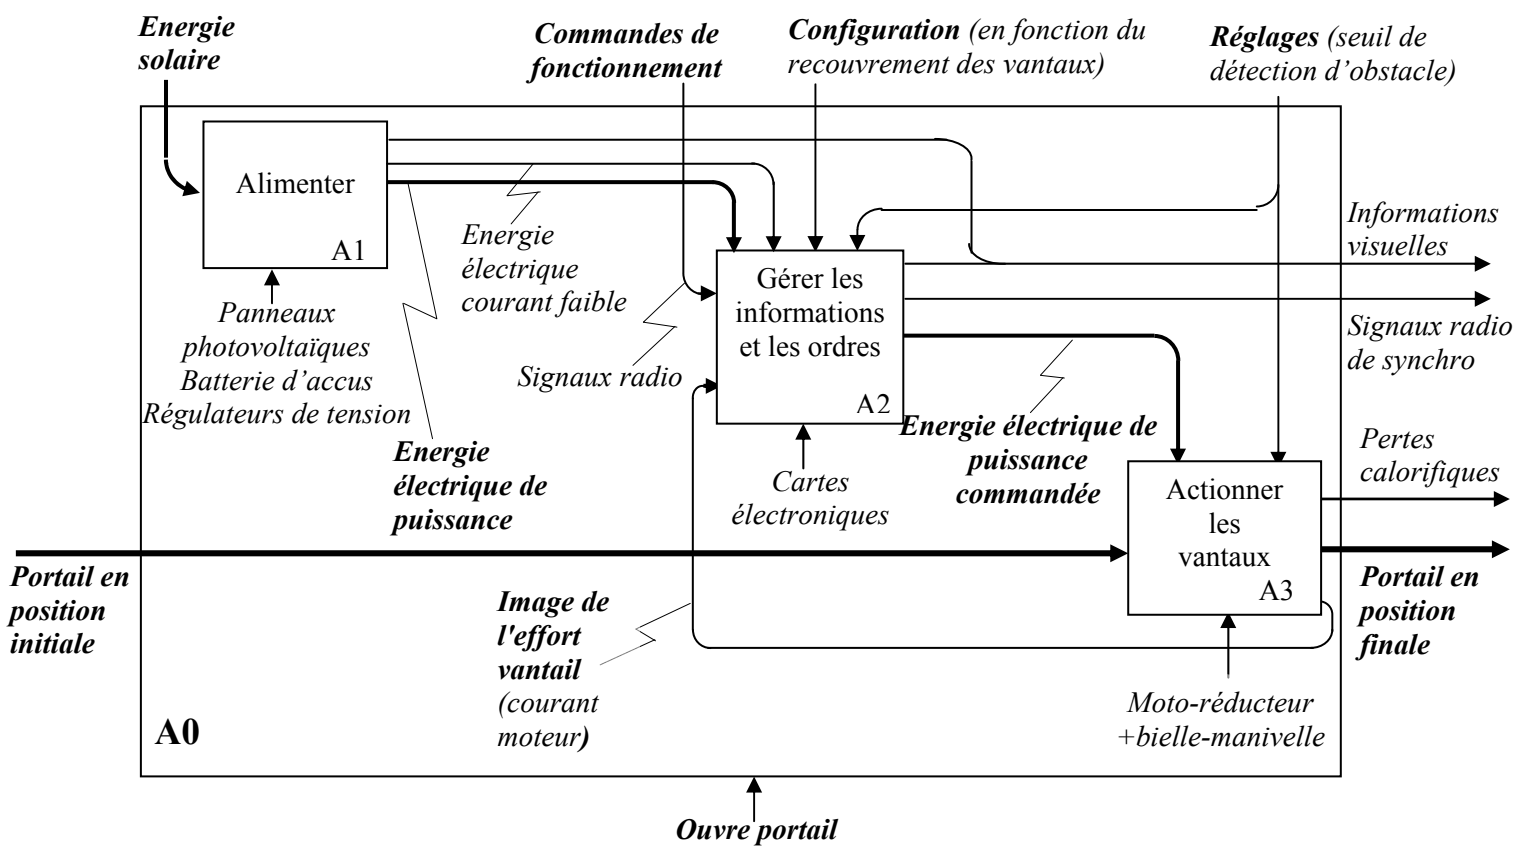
Energie solaire

Commandes de fonctionnement

Configuration (en fonction du recouvrement des vantaux)

Réglages (seuil de détection d'obstacle)

Alimenter

A1

Energie électrique courant faible

Informations visuelles

Gérer les informations et les ordres

A2

Signaux radio de synchro

Panneaux photovoltaïques
Batterie d'accus
Régulateurs de tension

Signaux radio

Energie électrique de puissance

Energie électrique de puissance commandée

Pertes calorifiques

Cartes électroniques

Actionner les vantaux

A3

Portail en position initiale

Portail en position finale

Image de l'effort vantail (courant moteur)

Moto-réducteur +bielle-manivelle

A0

Ouvre portail